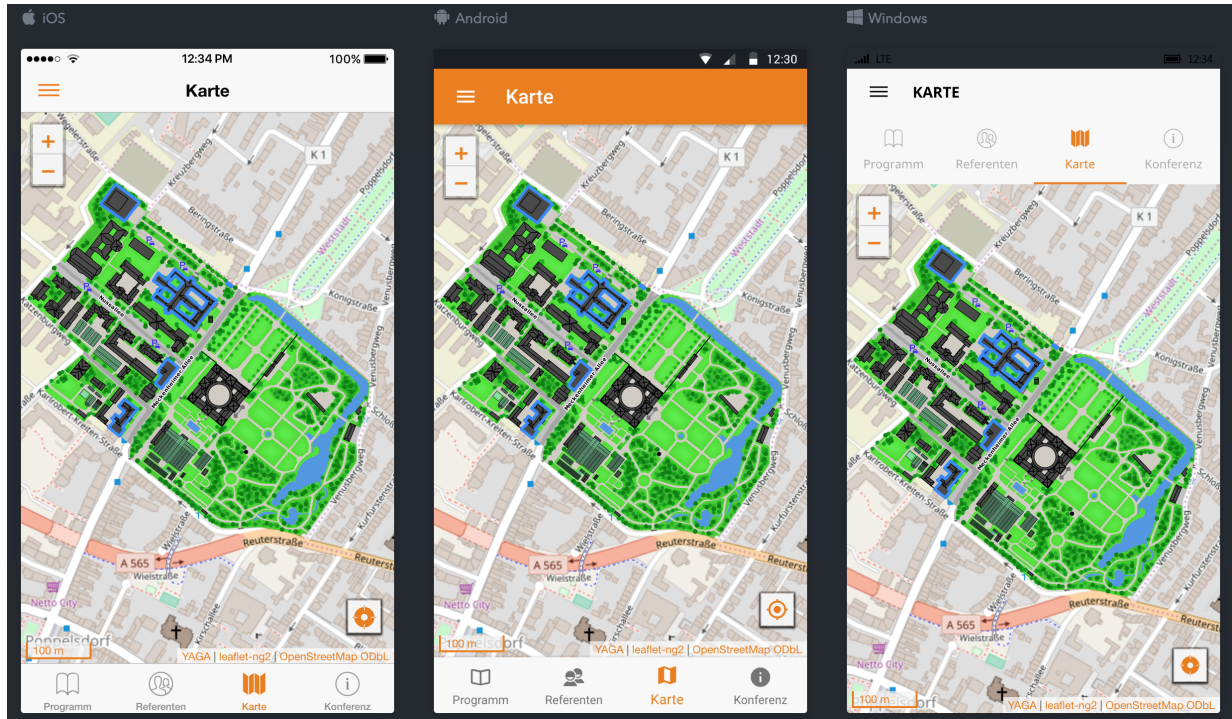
iOS

12:34 PM
100%

Karte

+
−

K 1
Kreuzbergweg
Beringstraße
Weststadt
Königstraße
Venusbergweg
Nussallee
Meckenheimer Allee
Karl-Robert-Kreiten-Straße
Katzenburgweg
Kurfürstenstraße
Reuterstraße
A 565
Wielstraße
Netto City
Poppelsdorf
Kirschallee
100 m
YAGA | leaflet-ng2 | OpenStreetMap ODbL

Programm
Referenten
Karte
Konferenz

Android

12:30

Karte

+
−

K 1
Kreuzbergweg
Beringstraße
Weststadt
Königstraße
Venusbergweg
Nussallee
Meckenheimer Allee
Karl-Robert-Kreiten-Straße
Katzenburgweg
Reuterstraße
A 565
Wielstraße
Netto City
Kirschallee
100 m
YAGA | leaflet-ng2 | OpenStreetMap ODbL

Programm
Referenten
Karte
Konferenz

Windows

LTE
12:34

KARTE

Programm
Referenten
Karte
Konferenz

+
−

K 1
Kreuzbergweg
Beringstraße
Weststadt
Königstraße
Venusbergweg
Nussallee
Meckenheimer Allee
Katzenburgweg
Reuterstraße
A 565
Wielstraße
Netto City
100 m
YAGA | leaflet-ng2 | OpenStreetMap ODbL